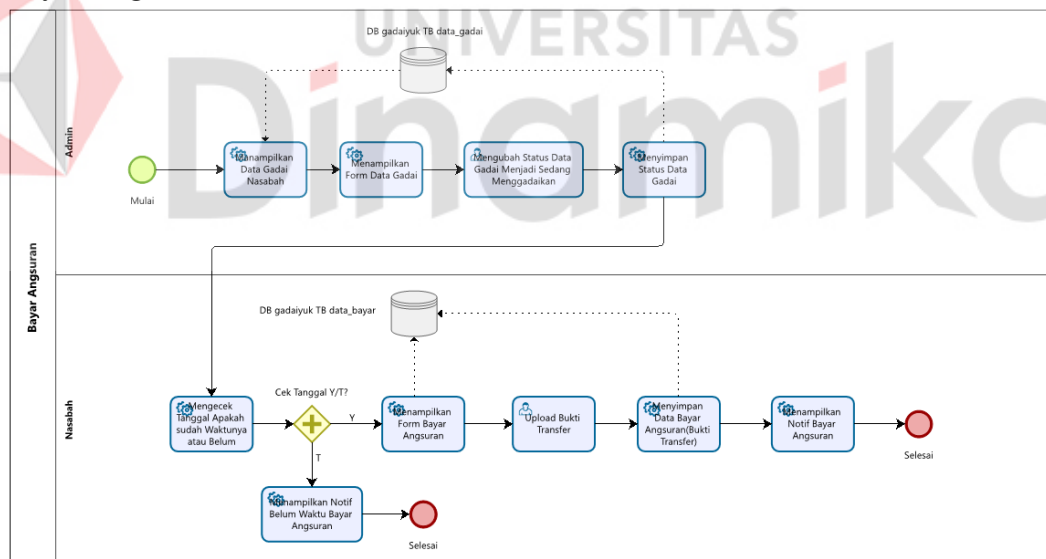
UNIVERSITAS Dinamika

Bayar Angsuran

Admin

DB gadaiyuk TB data_gadai

Mulai

Menampilkan Data Gadai Nasabah

Menampilkan Form Data Gadai

Mengubah Status Data Gadai Menjadi Sedang Menggadaikan

Menyimpan Status Data Gadai

Nasabah

DB gadaiyuk TB data_bayar

Mengecek Tanggal Apakah sudah Waktunya atau Belum

Cek Tanggal Y/T?

Y

T

Menampilkan Form Bayar Angsuran

Upload Bukti Transfer

Menyimpan Data Bayar Angsuran(Bukti Transfer)

Menampilkan Notif Bayar Angsuran

Selesai

Menampilkan Notif Belum Waktu Bayar Angsuran

Selesai